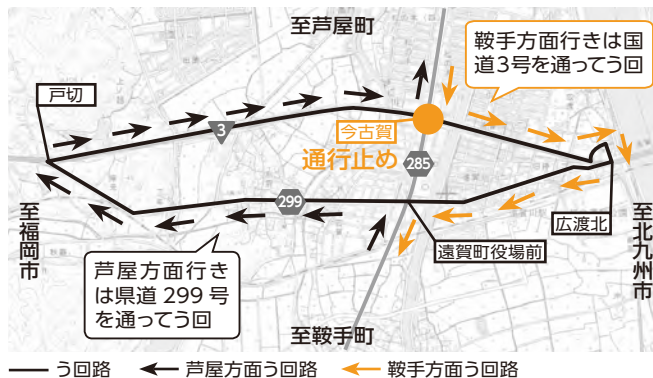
至芦屋町

鞍手方面行きは国道3号を通ってう回

戸切

3

今古賀

通行止め

285

299

広渡北

至福岡市

至北九州市

遠賀町役場前

芦屋方面行きは県道 299 号を通ってう回

至鞍手町

う回路　芦屋方面う回路　鞍手方面う回路